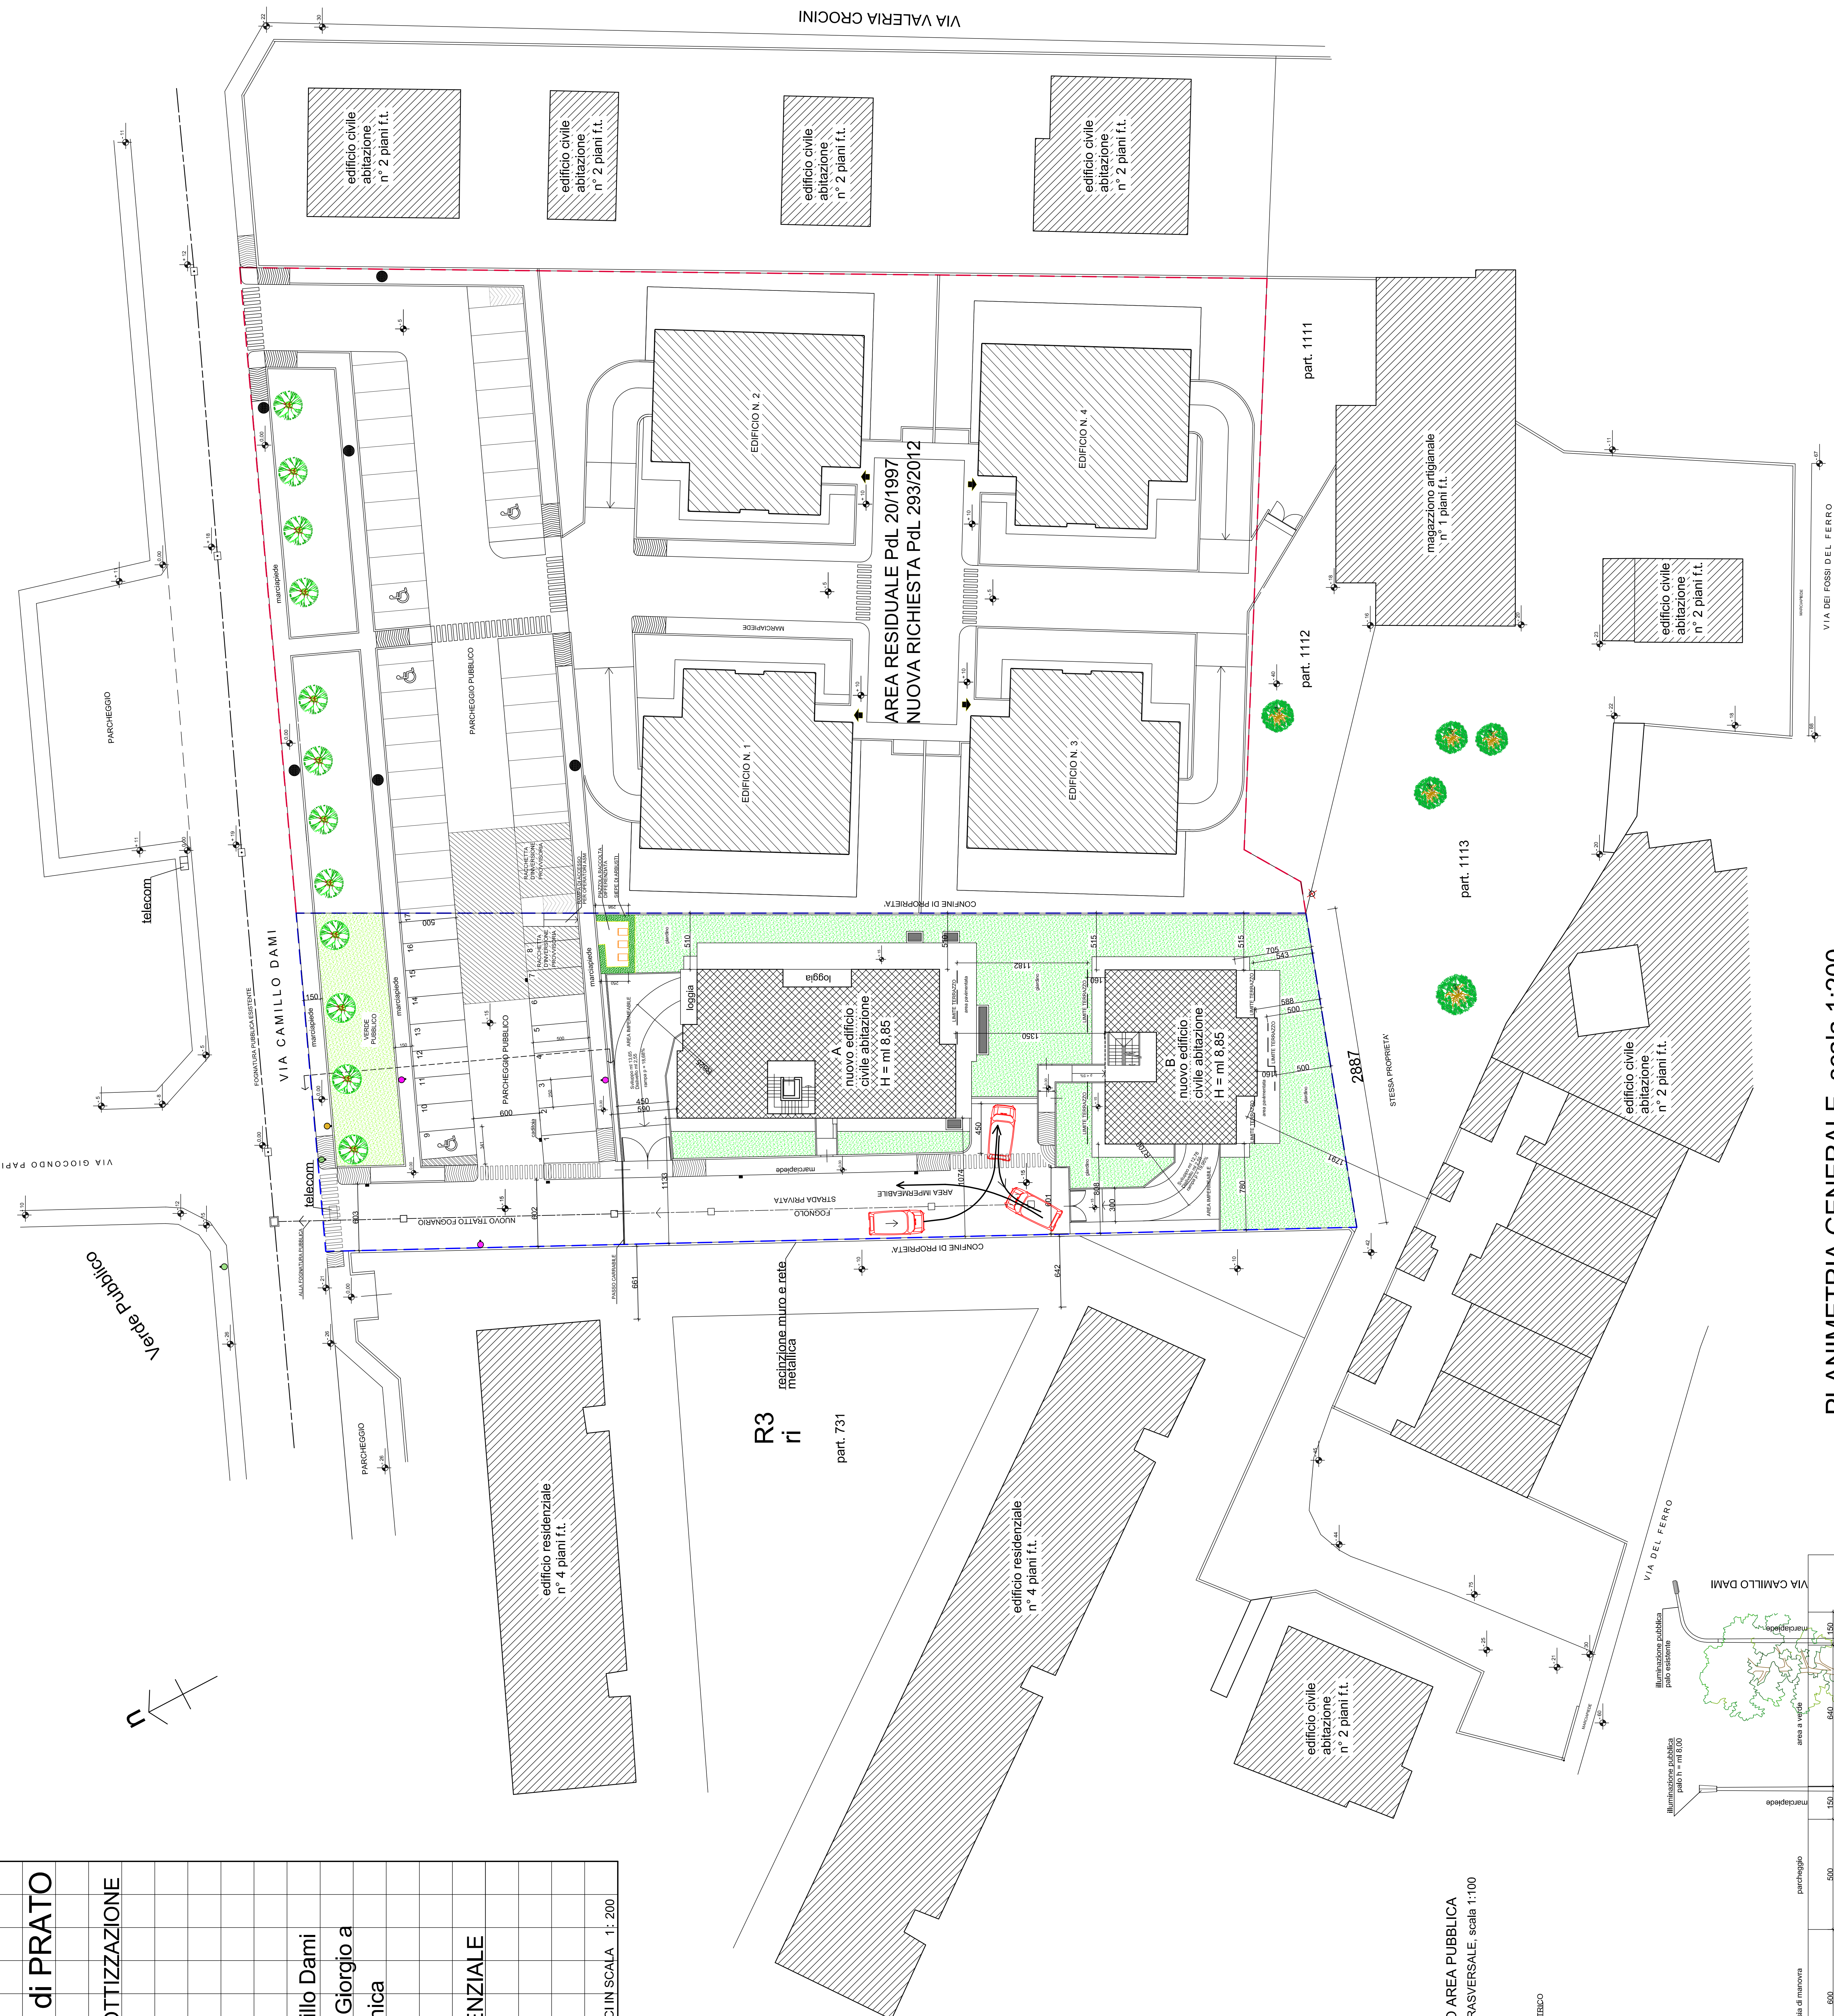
VIA VALERIA CROCINI

edificio civile abitazione n° 2 piani f.t.

edificio civile abitazione n° 2 piani f.t.

edificio civile abitazione n° 2 piani f.t.

edificio civile abitazione n° 2 piani f.t.

part. 1111

EDIFICIO N. 2

EDIFICIO N. 4

AREA RESIDUALE PdL 20/1997
NUOVA RICHIESTA PdL 293/2012

magazzino artigianale n° 1 piani f.t.

edificio civile abitazione n° 2 piani f.t.

VIA DEI FOSSI DEL FERRO

MARCIAPIEDE

part. 1112

EDIFICIO N. 1

EDIFICIO N. 3

PARCHEGGIO

PARCHEGGIO PUBBLICO

marciapiede

telecom

part. 1113

CONFINE DI PROPRIETA'

loggia

A
nuovo edificio civile abitazione
H = ml 8,85

B
nuovo edificio civile abitazione
H = ml 8,85

2887

STESSA PROPRIETA'

edificio civile abitazione n° 2 piani f.t.

VIA CAMILLO DAMI

FOGNATURA PUBBLICA ESISTENTE

VERDE PUBBLICO

PARCHEGGIO PUBBLICO

VIA GIOCONDO PAPI

STRADA PRIVATA
FOGNOLO
AREA IMPERMEABILE
NUOVO TRATTO FOGNARIO

telecom

Verde Pubblico

CONFINE DI PROPRIETA'

recinzione muro e rete metallica

R3
ri

part. 731

PARCHEGGIO

edificio residenziale n° 4 piani f.t.

edificio residenziale n° 4 piani f.t.

edificio civile abitazione n° 2 piani f.t.

VIA DEL FERRO

VIA CAMILLO DAMI

marciapiede

illuminazione pubblica palo esistente

illuminazione pubblica palo h = ml 8,00

area a verde

marciapiede

parcheggio

area di manovra

150 640 150 500 600

PLANIMETRIA GENERALE scala 1:200

n

di PRATO

OTTIZZAZIONE

illo Dami
Giorgio a
nica

NZIALE

CI IN SCALA 1: 200

O AREA PUBBLICA
RASVERSALE, scala 1:100

TRICO